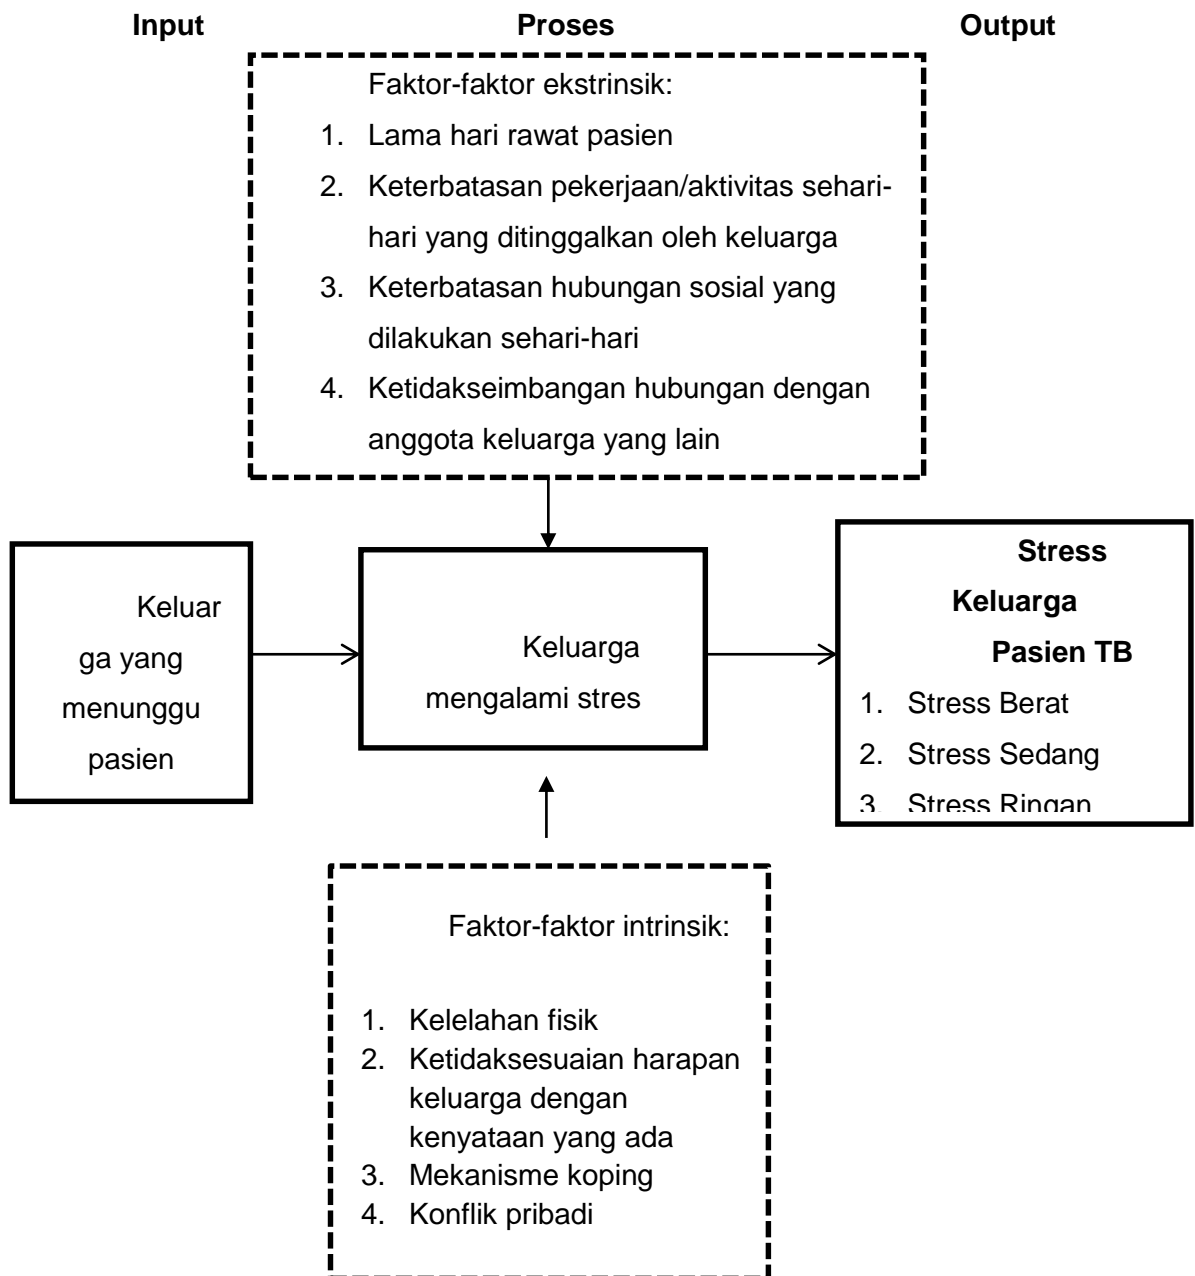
Input

Proses

Output

Faktor-faktor ekstrinsik:

1. Lama hari rawat pasien
2. Keterbatasan pekerjaan/aktivitas seharihari yang ditinggalkan oleh keluarga
3. Keterbatasan hubungan sosial yang dilakukan sehari-hari
4. Ketidakseimbangan hubungan dengan anggota keluarga yang lain

Keluarga yang menunggu pasien

Keluarga mengalami stres

Stress Keluarga Pasien TB

1. Stress Berat
2. Stress Sedang
3. Stress Ringan

Faktor-faktor intrinsik:

1. Kelelahan fisik
2. Ketidaksesuaian harapan keluarga dengan kenyataan yang ada
3. Mekanisme koping
4. Konflik pribadi